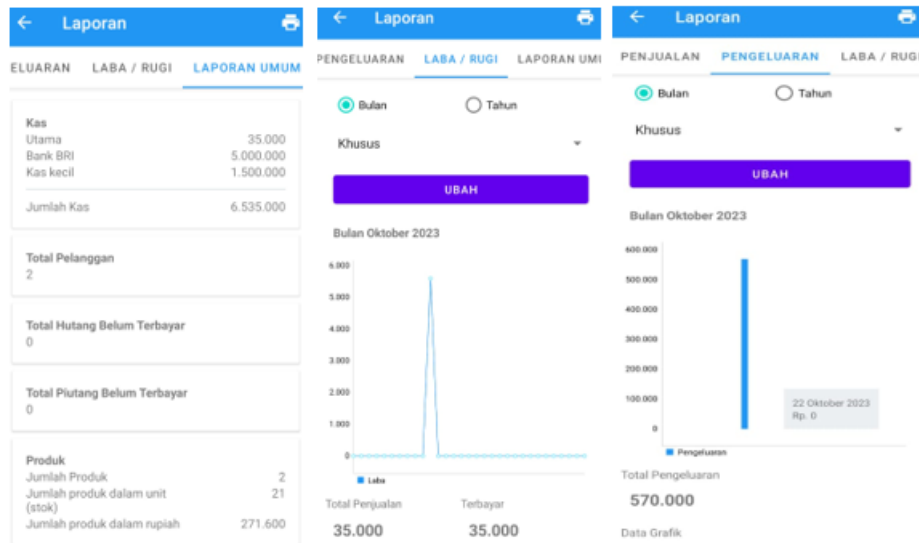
Laporan

ELUARAN LABA / RUGI LAPORAN UMUM

Kas
Utama 35.000
Bank BRI 5.000.000
Kas kecil 1.500.000
Jumlah Kas 6.535.000

Total Pelanggan
2

Total Hutang Belum Terbayar
0

Total Piutang Belum Terbayar
0

Produk
Jumlah Produk 2
Jumlah produk dalam unit (stok) 21
Jumlah produk dalam rupiah 271.600

Laporan

PENGELUARAN LABA / RUGI LAPORAN UM

Bulan Tahun

Khusus

UBAH

Bulan Oktober 2023

6.000
5.000
4.000
3.000
2.000
1.000
0

Laba

Total Penjualan
35.000

Terbayar
35.000

Laporan

PENJUALAN PENGELUARAN LABA / RUGI

Bulan Tahun

Khusus

UBAH

Bulan Oktober 2023

600.000
500.000
400.000
300.000
200.000
100.000
0

22 Oktober 2023
Rp. 0

Pengeluaran

Total Pengeluaran
570.000

Data Grafik